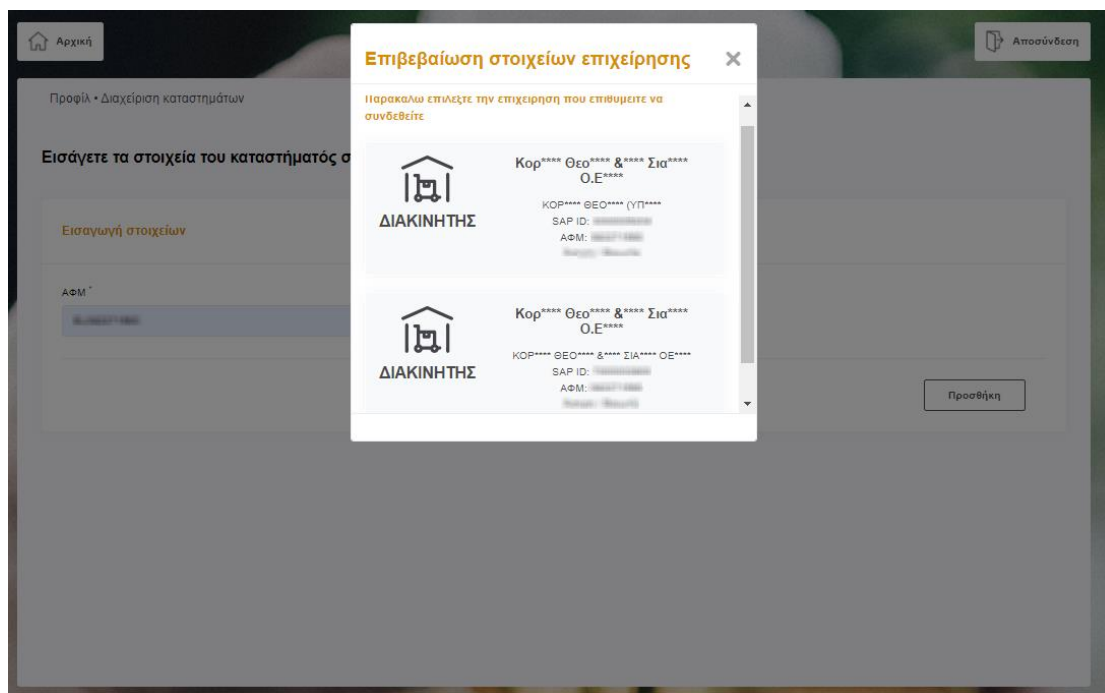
Αρχική

Αποσύνδεση

Προφίλ • Διαχείριση καταστημάτων

Εισάγετε τα στοιχεία του καταστήματός σ

Εισαγωγή στοιχείων

ΑΦΜ *

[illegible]

Προσθήκη

Επιβεβαίωση στοιχείων επιχείρησης ×

Παρακαλώ επιλέξτε την επιχείρηση που επιθυμείτε να συνδεθείτε

ΔΙΑΚΙΝΗΤΗΣ

Κορ**** Θεο**** &**** Σια**** Ο.Ε****

ΚΟΡ**** ΘΕΟ**** (ΥΠ****

SAP ID: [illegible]

ΑΦΜ: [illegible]

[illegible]

ΔΙΑΚΙΝΗΤΗΣ

Κορ**** Θεο**** &**** Σια**** Ο.Ε****

ΚΟΡ**** ΘΕΟ**** &**** ΣΙΑ**** ΟΕ****

SAP ID: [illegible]

ΑΦΜ: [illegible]

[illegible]